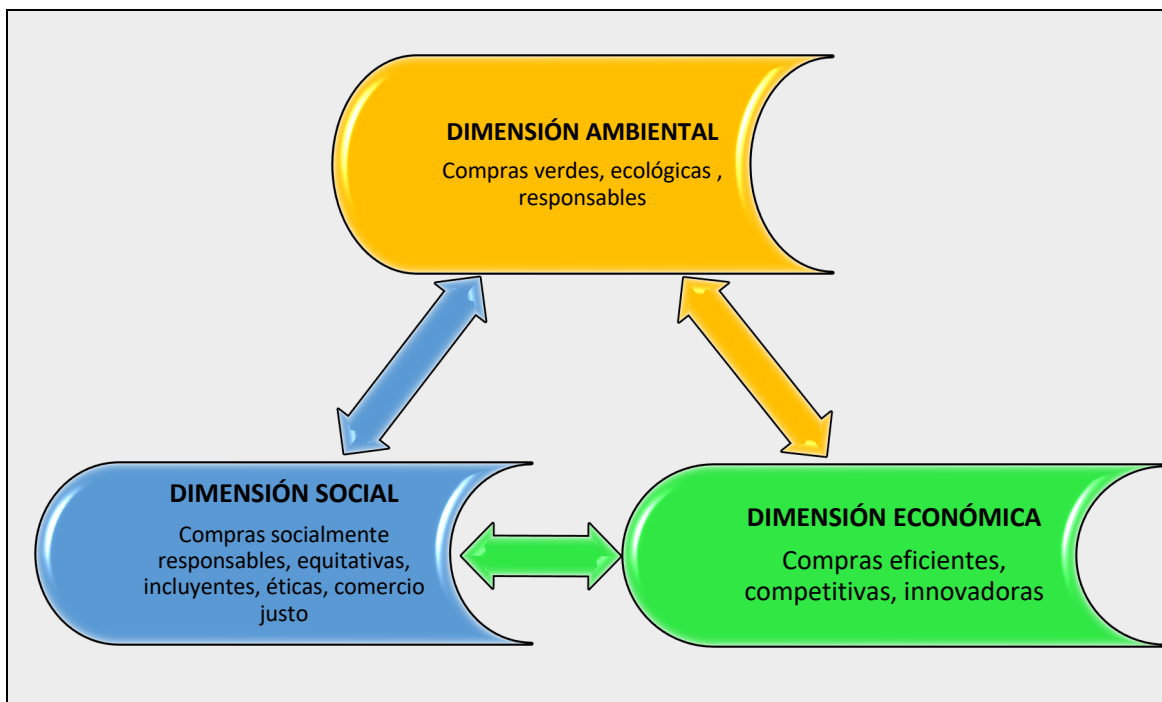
DIMENSIÓN AMBIENTAL

Compras verdes, ecológicas , responsables

DIMENSIÓN SOCIAL

Compras socialmente responsables, equitativas, incluyentes, éticas, comercio justo

DIMENSIÓN ECONÓMICA

Compras eficientes, competitivas, innovadoras